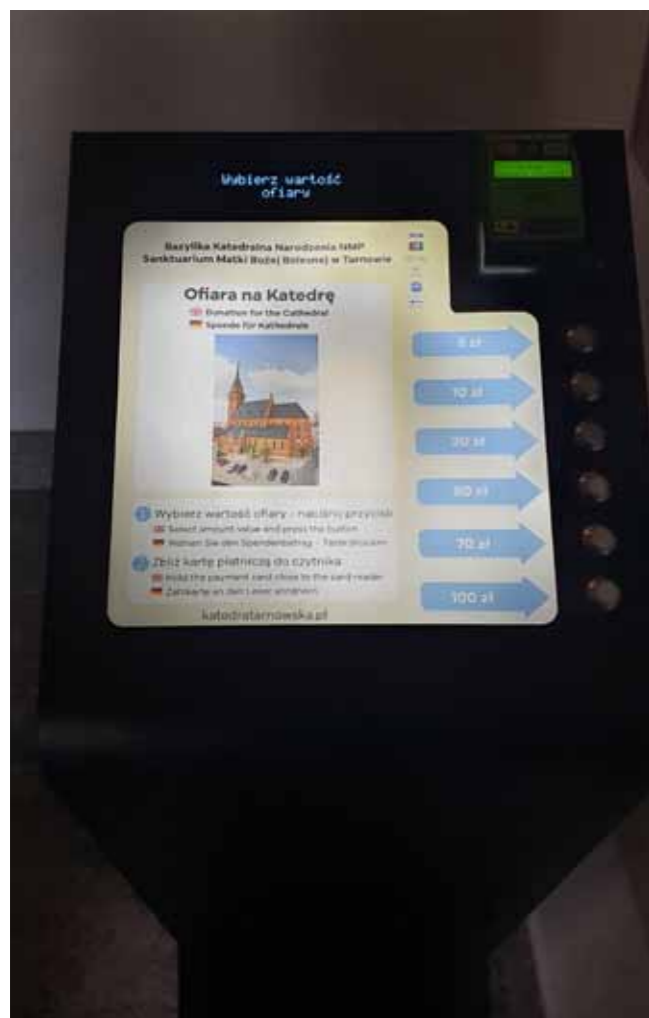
Wybierz wartość ofiary

Bazylika Katedralna Narodzenia NMP
Sanktuarium Matki Bożej Bolesnej w Tarnowie

Ofiara na Katedrę
Donation for the Cathedral
Spende für Kathedrale

5 zł
10 zł
20 zł
50 zł
70 zł
100 zł

1 Wybierz wartość ofiary - naciśnij przycisk
Select amount value and press the button
Wählen Sie den Spendenbetrag - Taste drücken

2 Zbliż kartę płatniczą do czytnika
Hold the payment card close to the card reader
Zahlkarte an den Leser annähern

katedratarnowska.pl